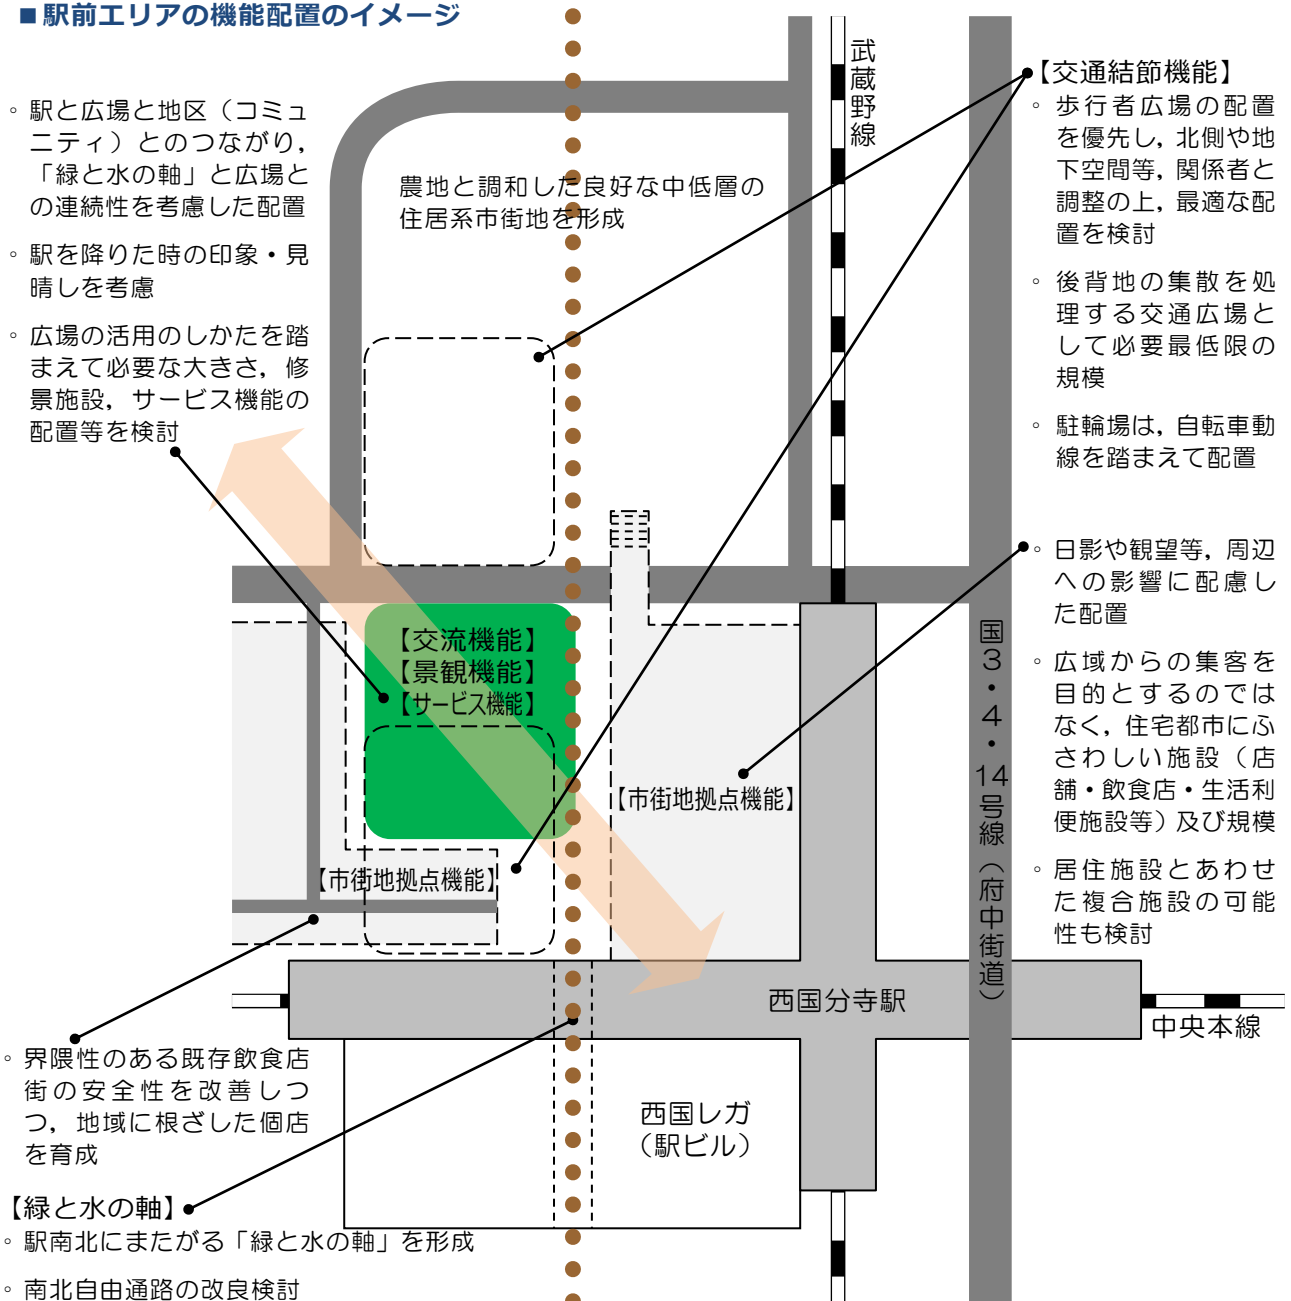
■駅前エリアの機能配置のイメージ

◦ 駅と広場と地区（コミュニティ）とのつながり，「緑と水の軸」と広場との連続性を考慮した配置

◦ 駅を降りた時の印象・見晴しを考慮

◦ 広場の活用のしかたを踏まえて必要な大きさ，修景施設，サービス機能の配置等を検討

武蔵野線

農地と調和した良好な中低層の住居系市街地を形成

【交通結節機能】
◦ 歩行者広場の配置を優先し，北側や地下空間等，関係者と調整の上，最適な配置を検討

◦ 後背地の集散を処理する交通広場として必要最低限の規模

◦ 駐輪場は，自転車動線を踏まえて配置

◦ 日影や観望等，周辺への影響に配慮した配置

◦ 広域からの集客を目的とするのではなく，住宅都市にふさわしい施設（店舗・飲食店・生活利便施設等）及び規模

◦ 居住施設とあわせた複合施設の可能性も検討

【交流機能】
【景観機能】
【サービス機能】

【市街地拠点機能】

【市街地拠点機能】

国3・4・14号線（府中街道）

西国分寺駅

中央本線

西国レガ（駅ビル）

◦ 界隈性のある既存飲食店街の安全性を改善しつつ，地域に根ざした個店を育成

【緑と水の軸】
◦ 駅南北にまたがる「緑と水の軸」を形成

◦ 南北自由通路の改良検討